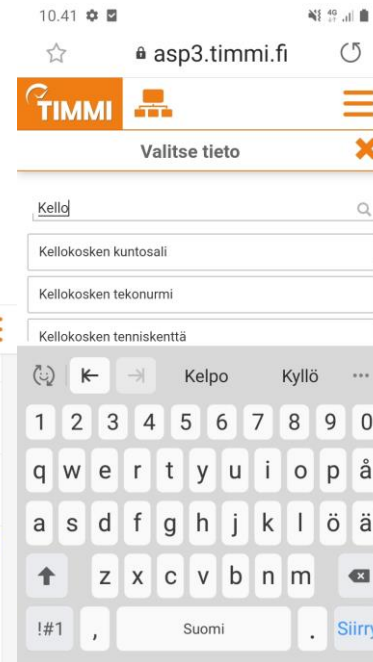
10.41

asp3.timmi.fi

TIMMI

Valitse tieto

Kello

Kellokosken kuntosali

Kellokosken tekonurmi

Kellokosken tenniskenttä

Kelpo Kyllö ···

1 2 3 4 5 6 7 8 9 0

q w e r t y u i o p å

a s d f g h j k l ö ä

z x c v b n m

!#1 , Suomi . Siirry